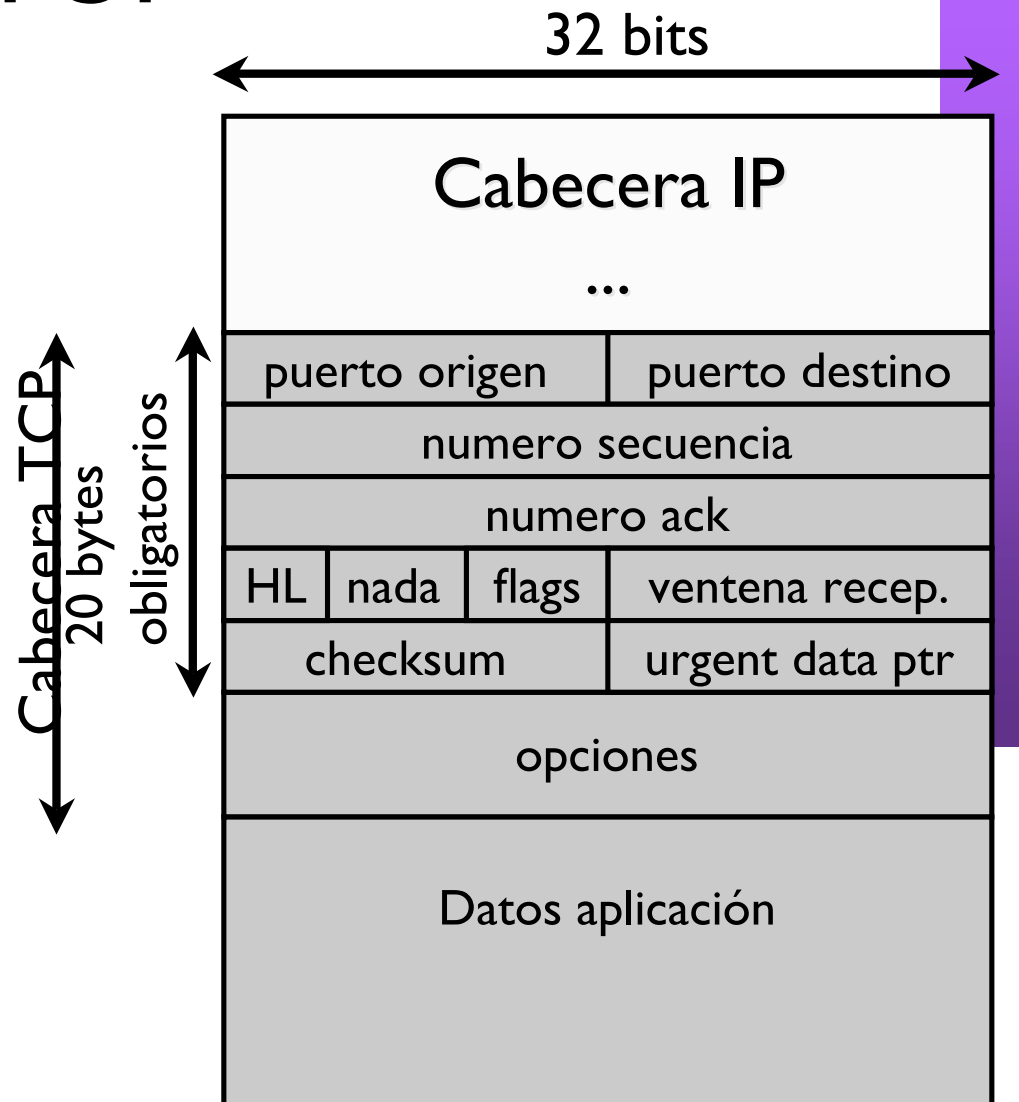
32 bits

Cabecera IP

...

Cabecera TCP

20 bytes obligatorios

| puerto origen | | | puerto destino |
|---|---|---|---|
| numero secuencia | | | |
| numero ack | | | |
| HL | nada | flags | ventena recep. |
| checksum | | | urgent data ptr |

opciones

Datos aplicación